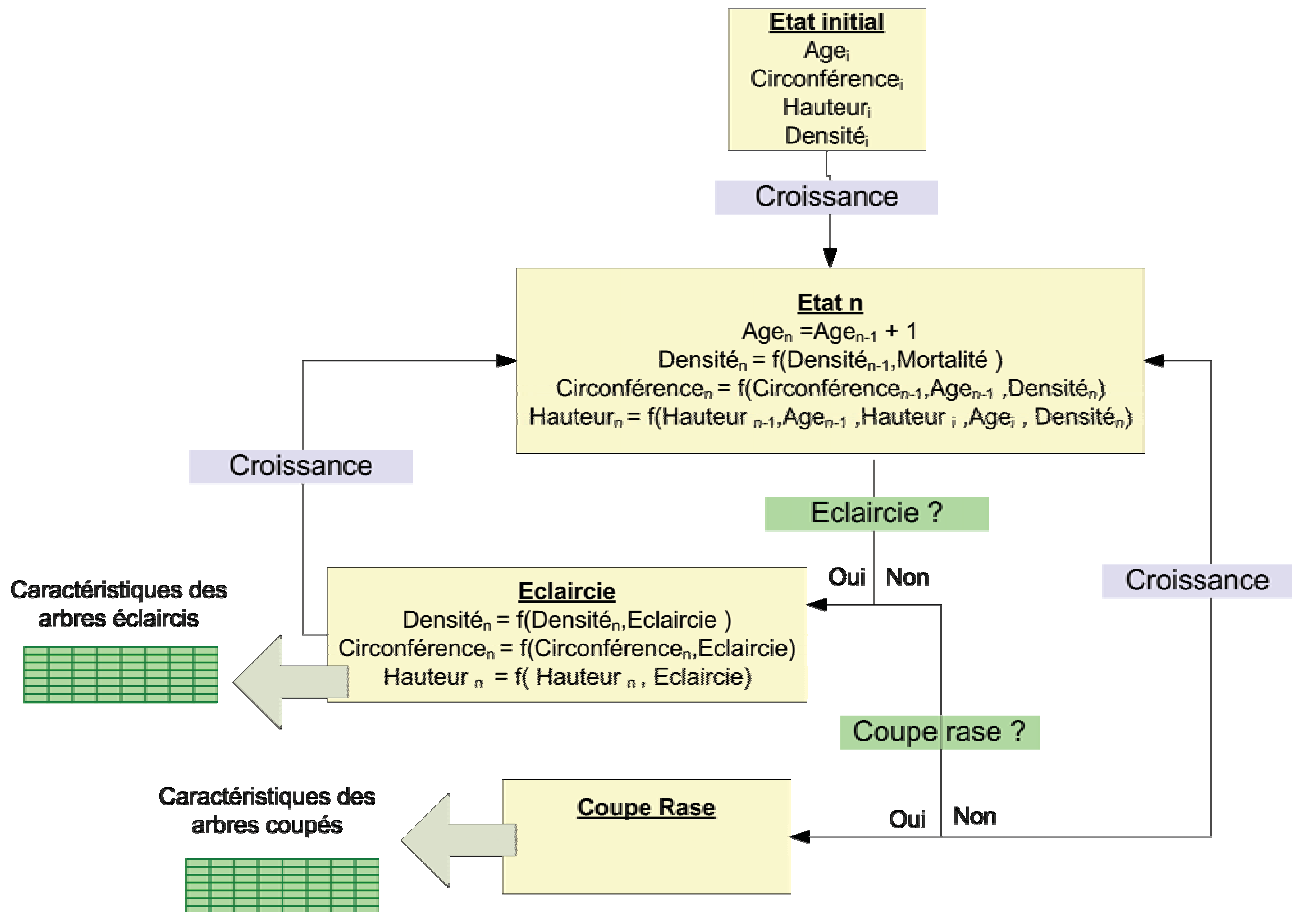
Etat initial
Age$_i$
Circonférence$_i$
Hauteur$_i$
Densité$_i$

Croissance

Etat n
Age$_n$ =Age$_{n-1}$ + 1
Densité$_n$ = f(Densité$_{n-1}$,Mortalité )
Circonférence$_n$ = f(Circonférence$_{n-1}$,Age$_{n-1}$ ,Densité$_n$)
Hauteur$_n$ = f(Hauteur $_{n-1}$,Age$_{n-1}$ ,Hauteur $_i$ ,Age$_i$ , Densité$_n$)

Croissance

Eclaircie ?

Oui Non

Croissance

Caractéristiques des arbres éclaircis

Eclaircie
Densité$_n$ = f(Densité$_n$,Eclaircie )
Circonférence$_n$ = f(Circonférence$_n$,Eclaircie)
Hauteur $_n$ = f( Hauteur $_n$ , Eclaircie)

Coupe rase ?

Caractéristiques des arbres coupés

Coupe Rase

Oui Non